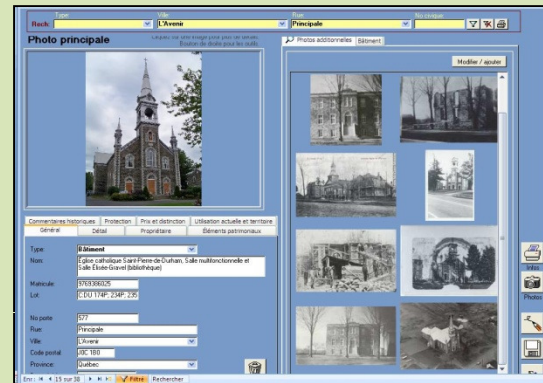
Rech. Type Ville L'Avenir Rue Principale No civique

Photo principale Cliquez sur une image pour voir en détails. Bouton de droite pour les outils

Photos additionnelles Bâtiment

Modifier / ajouter

Commentaires historiques Protection Prix et distinction Utilisation actuelle et territoire
Général Détail Propriétaire Éléments patrimoniaux

Type: Bâtiment
Nom: Église catholique Saint-Pierre-de-Durham, Salle multifonctionnelle et Salle Élisée-Gravel (bibliothèque)
Matricule: 9763386025
Lot: C.DU 174P, 234P, 235
No porte: 577
Rue: Principale
Ville: L'Avenir
Code postal: J0C 1B0
Province: Québec

Info
Photos

Enr: 15 sur 38 Filtré Rechercher